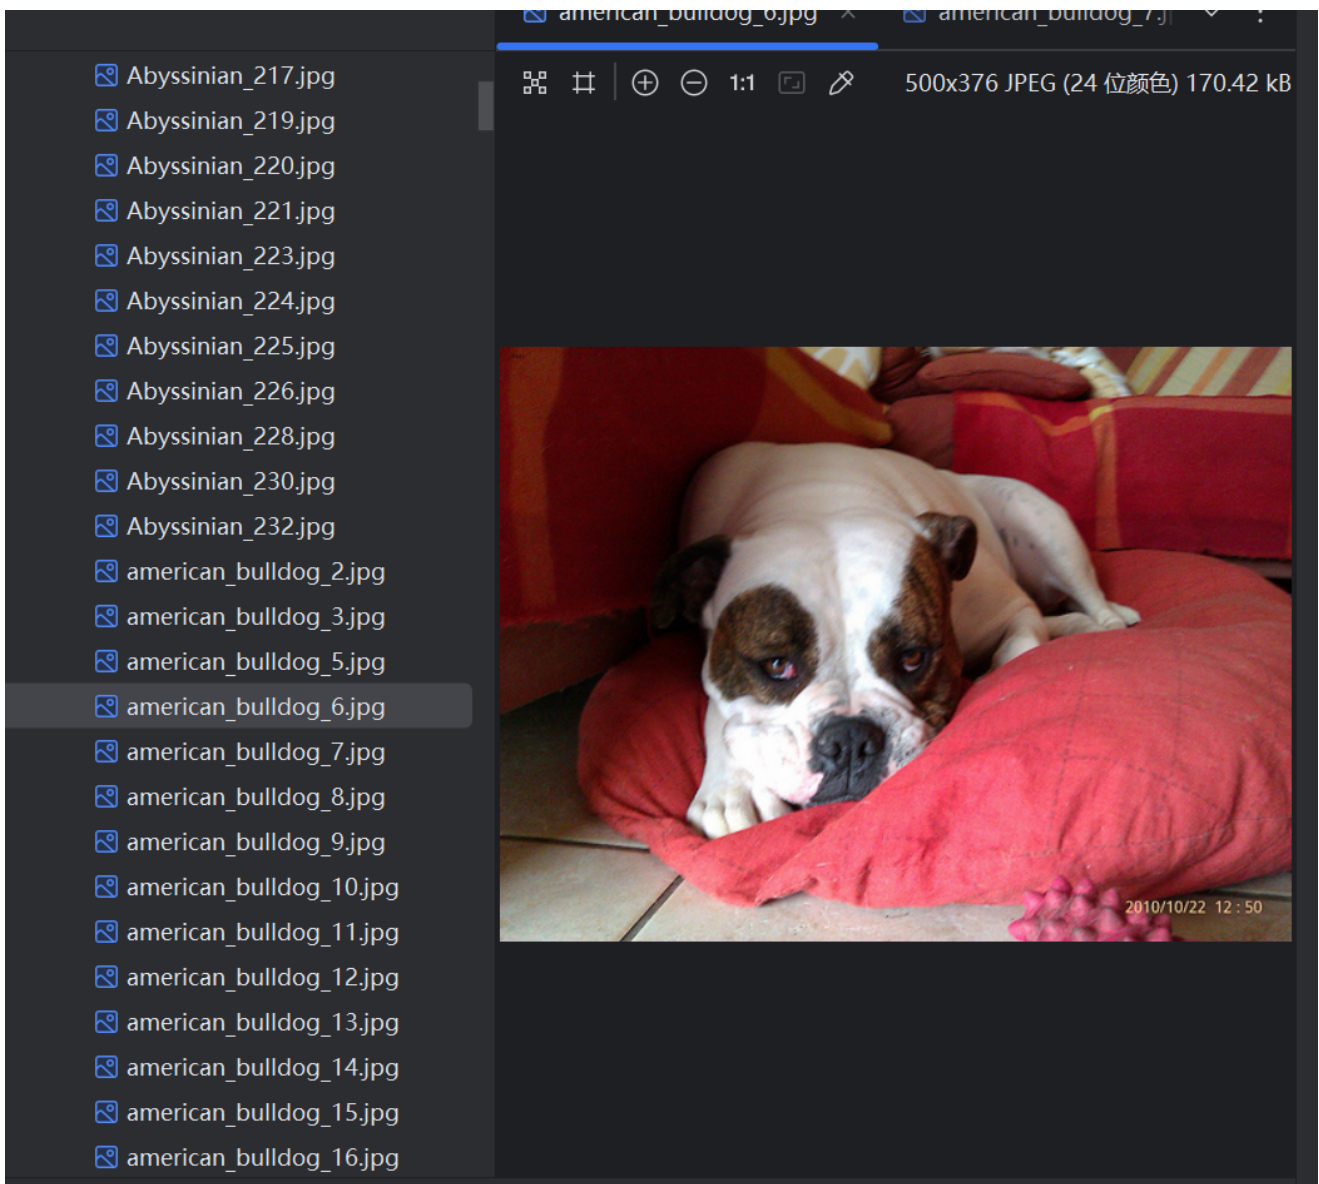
Abyssinian_217.jpg
Abyssinian_219.jpg
Abyssinian_220.jpg
Abyssinian_221.jpg
Abyssinian_223.jpg
Abyssinian_224.jpg
Abyssinian_225.jpg
Abyssinian_226.jpg
Abyssinian_228.jpg
Abyssinian_230.jpg
Abyssinian_232.jpg
american_bulldog_2.jpg
american_bulldog_3.jpg
american_bulldog_5.jpg
american_bulldog_6.jpg
american_bulldog_7.jpg
american_bulldog_8.jpg
american_bulldog_9.jpg
american_bulldog_10.jpg
american_bulldog_11.jpg
american_bulldog_12.jpg
american_bulldog_13.jpg
american_bulldog_14.jpg
american_bulldog_15.jpg
american_bulldog_16.jpg

american_bulldog_6.jpg ×   american_bulldog_7.j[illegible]

1:1   500x376 JPEG (24 位颜色) 170.42 kB

2010/10/22 12 : 50